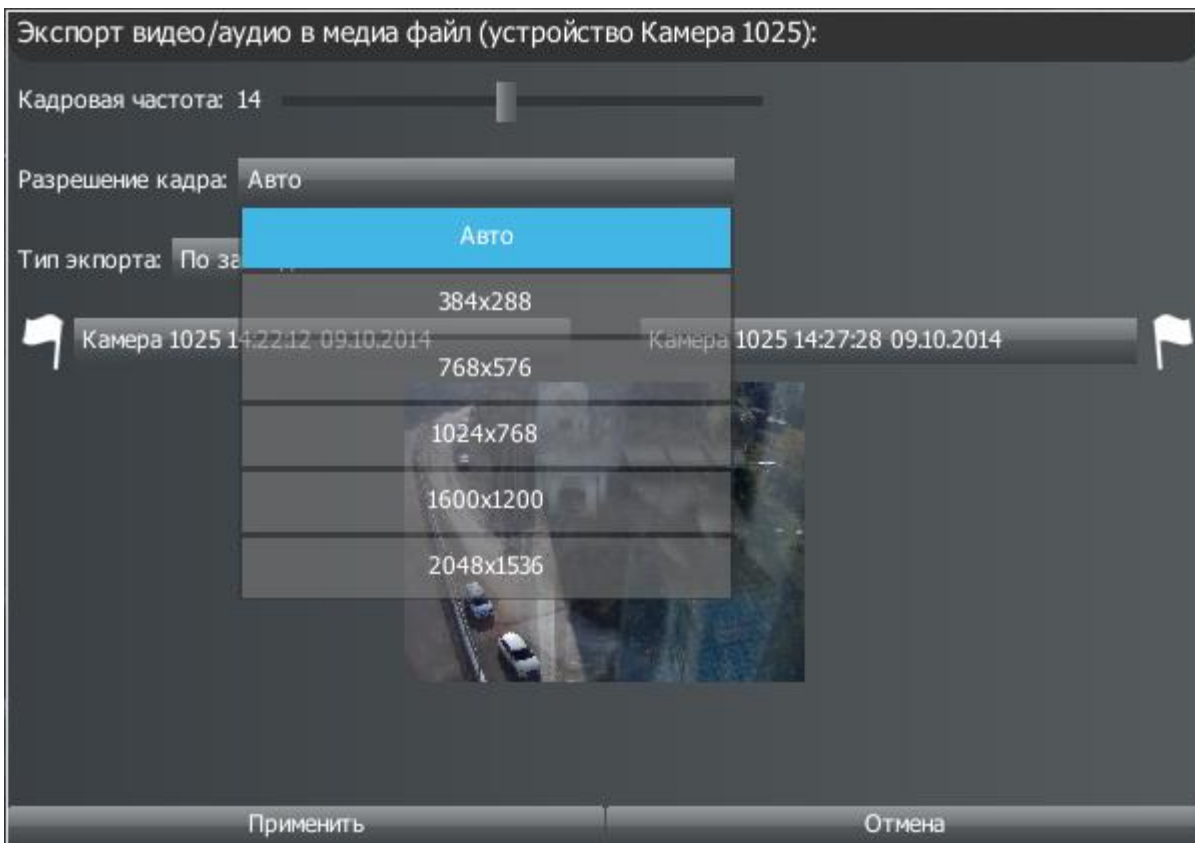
Экспорт видео/аудио в медиа файл (устройство Камера 1025):

Кадровая частота: 14

Разрешение кадра: Авто

Авто

Тип экпорта: По за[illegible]

384x288

Камера 1025 14:22:12 09.10.2014

Камера 1025 14:27:28 09.10.2014

768x576

1024x768

1600x1200

2048x1536

Применить

Отмена